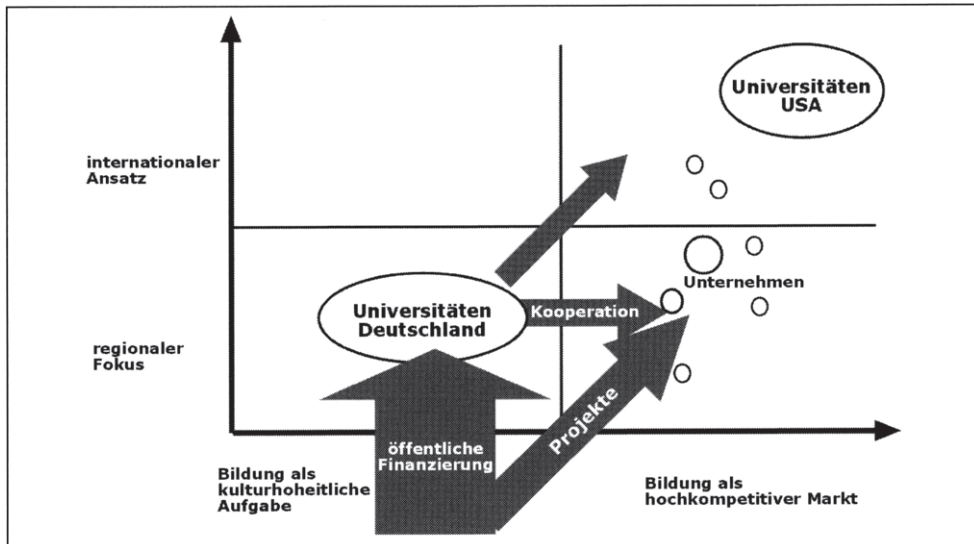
Universitäten USA

internationaler Ansatz

Unternehmen

Universitäten Deutschland

Kooperation

regionaler Fokus

Projekte

öffentliche Finanzierung

Bildung als kulturhoheitliche Aufgabe

Bildung als hochkompetitiver Markt